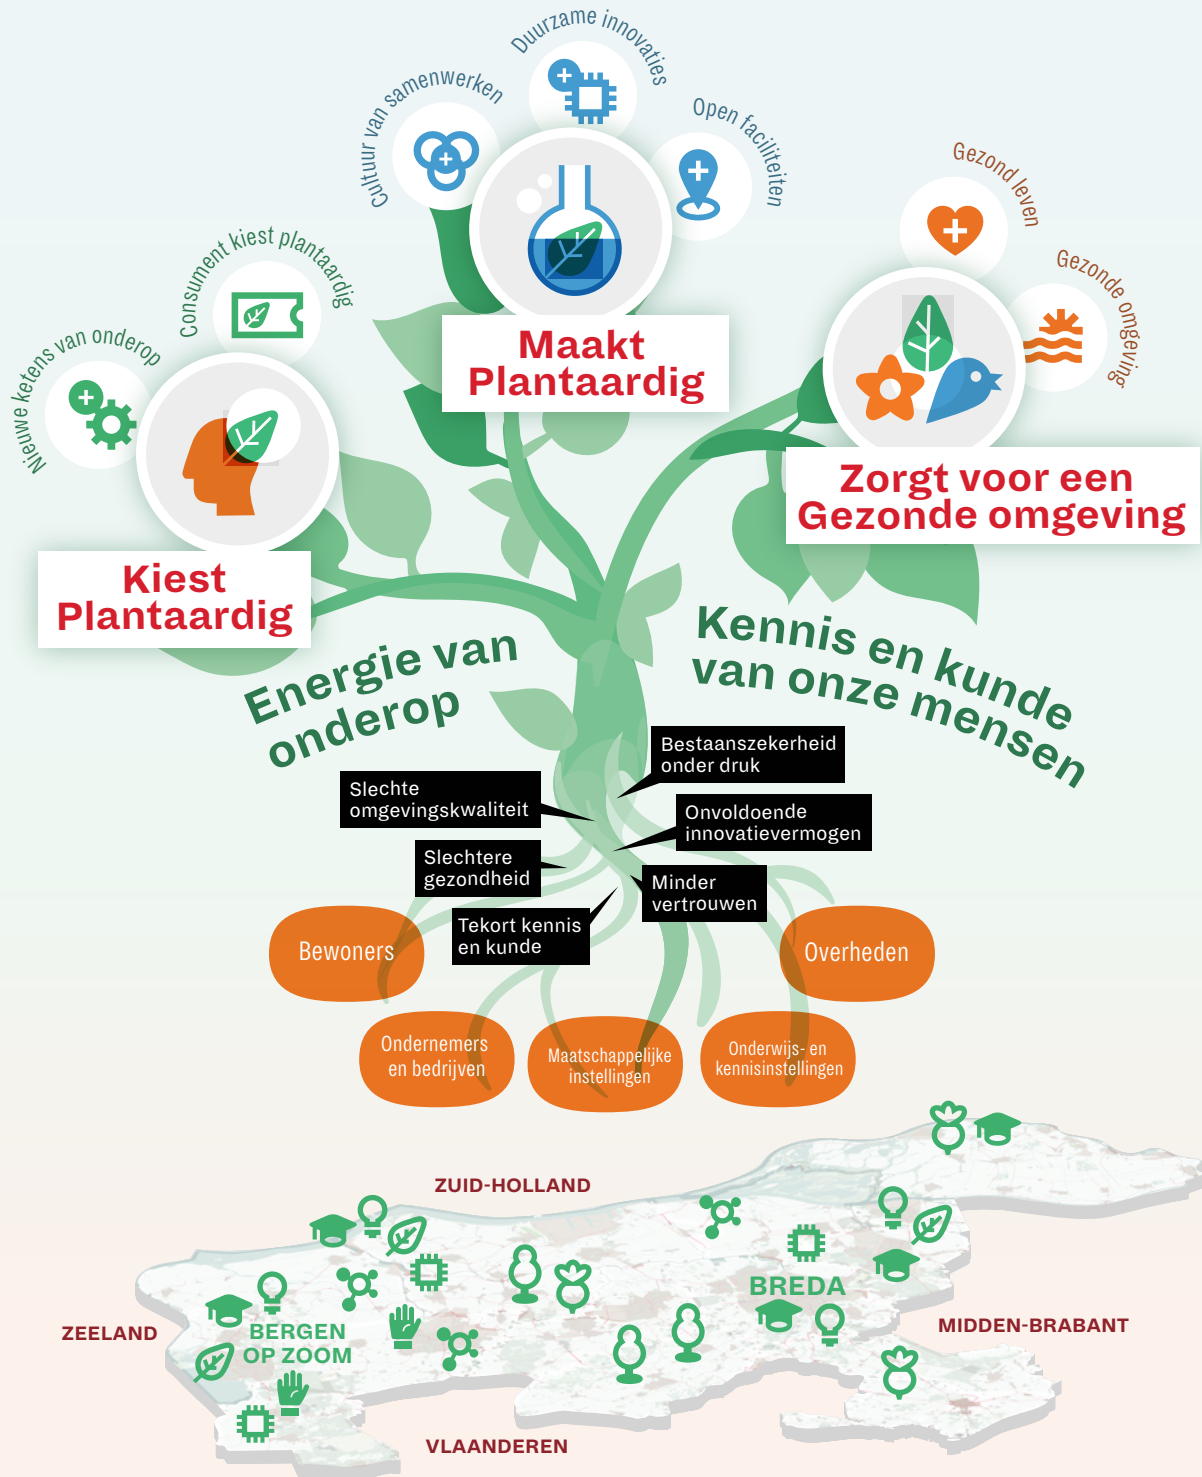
Duurzame innovaties

Cultuur van samenwerken

Open faciliteiten

Gezond leven

Gezonde omgeving

Consument kiest plantaardig

Nieuwe ketens van onderop

Maakt Plantaardig

Zorgt voor een Gezonde omgeving

Kiest Plantaardig

Energie van onderop

Kennis en kunde van onze mensen

Bestaanszekerheid onder druk

Slechte omgevingskwaliteit

Onvoldoende innovatievermogen

Slechtere gezondheid

Minder vertrouwen

Tekort kennis en kunde

Bewoners

Overheden

Ondernemers en bedrijven

Maatschappelijke instellingen

Onderwijs- en kennisinstellingen

ZUID-HOLLAND

ZEELAND

BERGEN OP ZOOM

BREDA

MIDDEN-BRABANT

VLAANDEREN